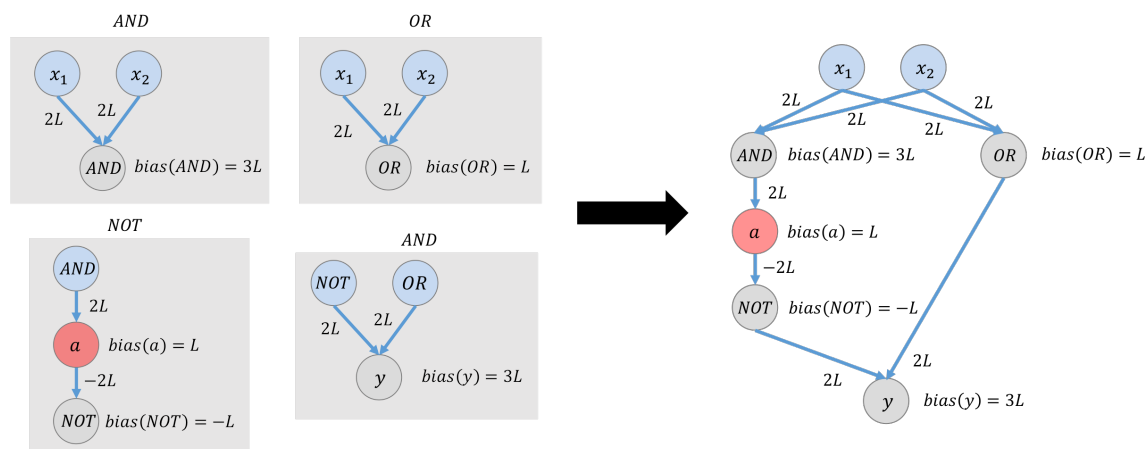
$AND$

$x_1$ $x_2$

$2L$ $2L$

$AND$ $bias(AND) = 3L$

$OR$

$x_1$ $x_2$

$2L$ $2L$

$OR$ $bias(OR) = L$

$NOT$

$AND$

$2L$

$a$ $bias(a) = L$

$-2L$

$NOT$ $bias(NOT) = -L$

$AND$

$NOT$ $OR$

$2L$ $2L$

$y$ $bias(y) = 3L$

$x_1$ $x_2$

$2L$ $2L$ $2L$ $2L$

$AND$ $bias(AND) = 3L$

$OR$ $bias(OR) = L$

$2L$

$a$ $bias(a) = L$

$-2L$

$NOT$ $bias(NOT) = -L$

$2L$ $2L$

$y$ $bias(y) = 3L$